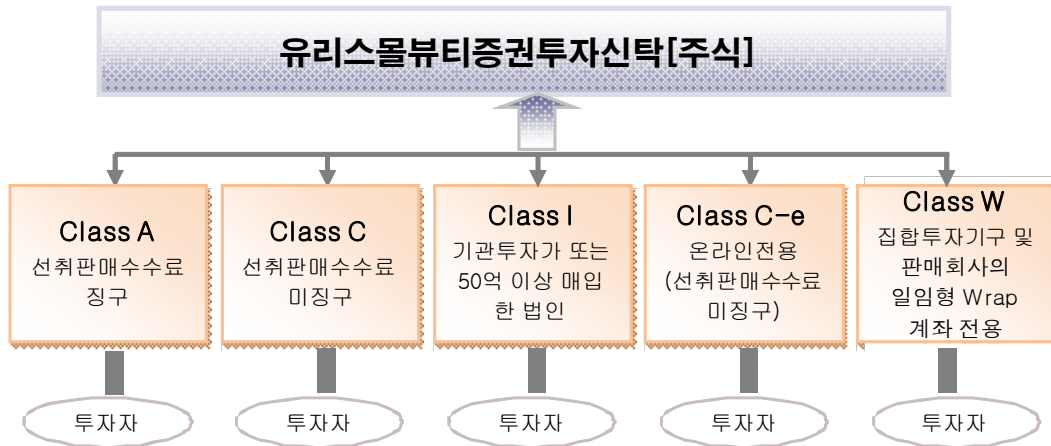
유리스몰뷰티증권투자신탁[주식]

Class A
선취판매수수료 징구

Class C
선취판매수수료 미징구

Class I
기관투자가 또는 50억 이상 매입한 법인

Class C-e
온라인전용 (선취판매수수료 미징구)

Class W
집합투자기구 및 판매회사의 일임형 Wrap 계좌 전용

투자자

투자자

투자자

투자자

투자자